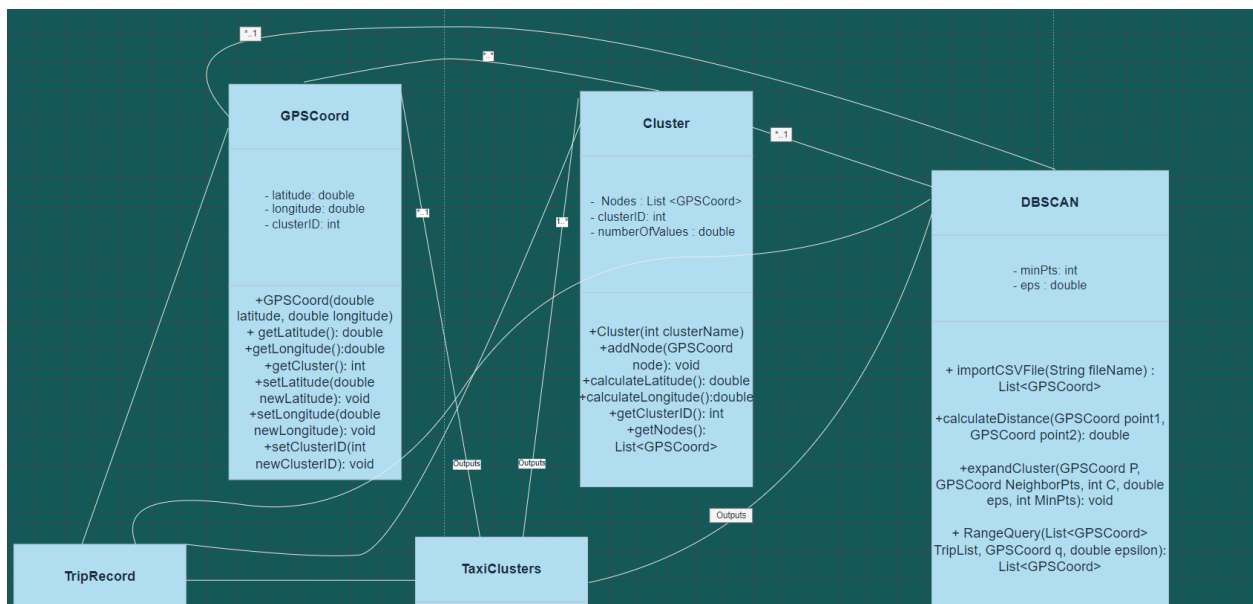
*..1

*..*

GPSCoord

- latitude: double
- longitude: double
- clusterID: int

+GPSCoord(double latitude, double longitude)
+ getLatitude(): double
+getLongitude():double
+getCluster(): int
+setLatitude(double newLatitude): void
+setLongitude(double newLongitude): void
+setClusterID(int newClusterID): void

*..1

1..*

Cluster

- Nodes : List <GPSCoord>
- clusterID: int
- numberOfValues : double

+Cluster(int clusterName)
+addNode(GPSCoord node): void
+calculateLatitude(): double
+calculateLongitude():double
+getClusterID(): int
+getNodes(): List<GPSCoord>

*..1

DBSCAN

- minPts: int
- eps : double

+ importCSVFile(String fileName) : List<GPSCoord>

+calculateDistance(GPSCoord point1, GPSCoord point2): double

+expandCluster(GPSCoord P, GPSCoord NeighborPts, int C, double eps, int MinPts): void

+ RangeQuery(List<GPSCoord> TripList, GPSCoord q, double epsilon): List<GPSCoord>

Outputs

Outputs

Outputs

TripRecord

TaxiClusters